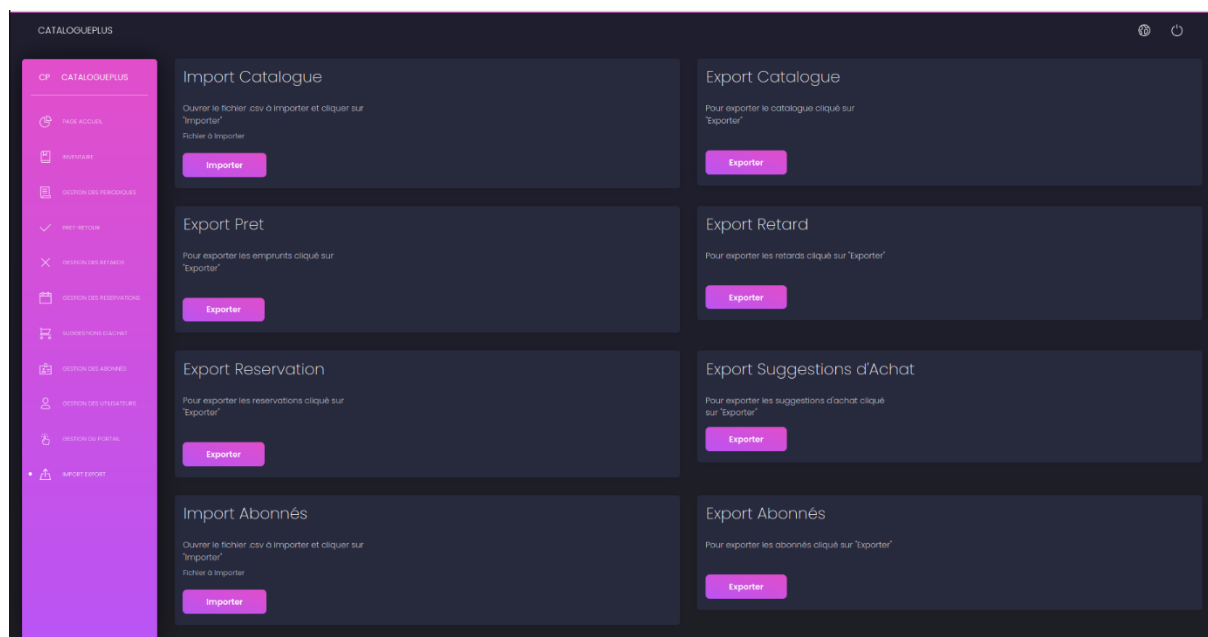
CATALOGUEPLUS

CP CATALOGUEPLUS

PAGE ACCUEIL

INVENTAIRE

GESTION DES PERIODIQUES

PRET-RETOUR

GESTION DES RETARDS

GESTION DES RESERVATIONS

SUGGESTIONS D'ACHAT

GESTION DES ABONNES

GESTION DES UTILISATEURS

GESTION DU PORTAIL

IMPORT EXPORT

Import Catalogue

Ouvrer le fichier .csv à importer et cliquer sur "Importer"

Fichier à Importer

Importer

Export Catalogue

Pour exporter le catalogue cliqué sur "Exporter"

Exporter

Export Pret

Pour exporter les emprunts cliqué sur "Exporter"

Exporter

Export Retard

Pour exporter les retards cliqué sur "Exporter"

Exporter

Export Reservation

Pour exporter les reservations cliqué sur "Exporter"

Exporter

Export Suggestions d'Achat

Pour exporter les suggestions d'achat cliqué sur "Exporter"

Exporter

Import Abonnés

Ouvrer le fichier .csv à importer et cliquer sur "Importer"

Fichier à Importer

Importer

Export Abonnés

Pour exporter les abonnés cliqué sur "Exporter"

Exporter